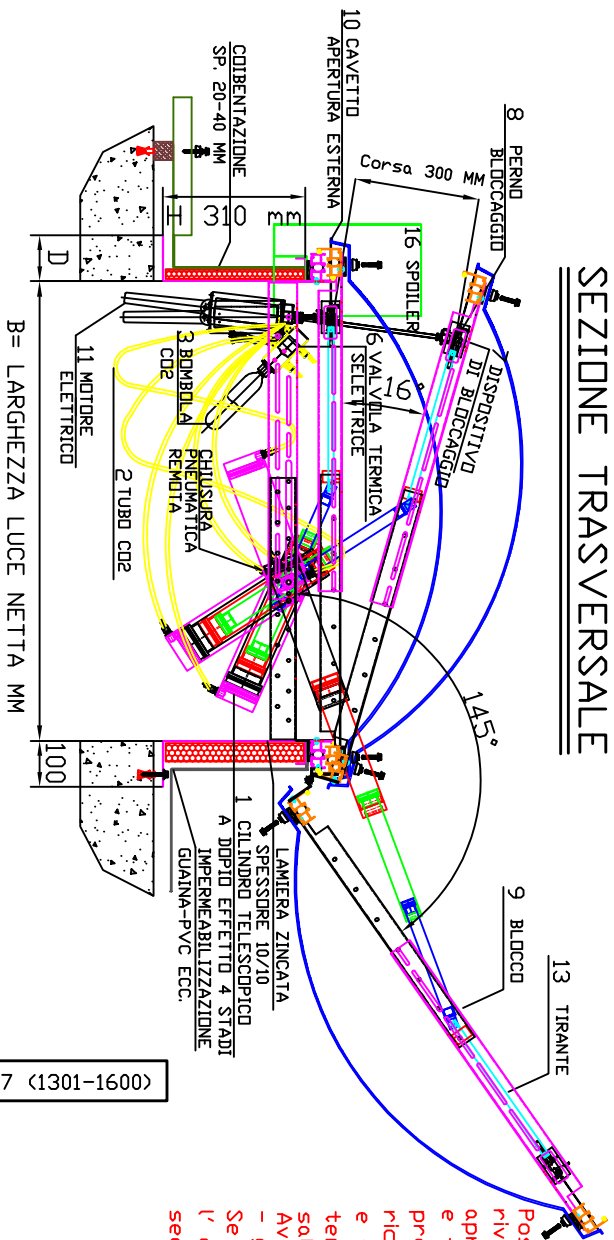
SEZIONE TRASVERSALE

8 PERNO BLOCCAGGIO

10 CAVETTO APERTURA ESTERNA

COIBENTAZIONE SP. 20-40 MM

Corsa 300 MM

H 310 mm

16 SPOILER

D

DISPOSITIVO DI BLOCCAGGIO

6 VALVOLA TERMICA SELETTRICE

16

11 MOTORE ELETTRICO

3 BOMBOLA CO2

2 TUBO CO2

CHIUSURA PNEUMATICA REMOTA

145°

B= LARGHEZZA LUCE NETTA MM

100

LAMIERA ZINCATA SPESSORE 10/10

1 CILINDRO TELESCOPICO A DOPPIO EFFETTO 4 STADI

IMPERMEABILIZZAZIONE GUAINA-PVC ECC.

9 BLOCCO

13 TIRANTE

7 (1301-1600)

Pos
riv
apr
e r
pre
ric
e n
ten
sa
Av
– 
Se
(l'
se